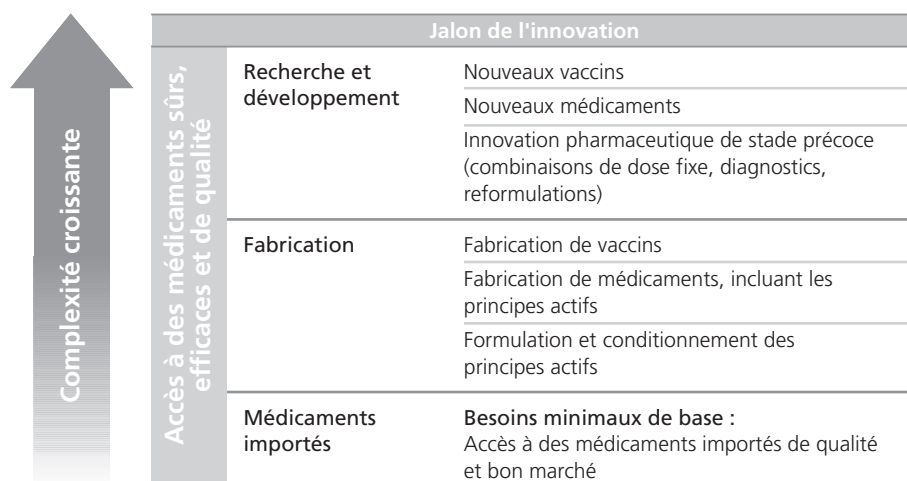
Complexité croissante

Accès à des médicaments sûrs, efficaces et de qualité

| Jalon de l'innovation | |
|---|---|
| Recherche et développement | Nouveaux vaccins |
| | Nouveaux médicaments |
| | Innovation pharmaceutique de stade précoce (combinaisons de dose fixe, diagnostics, reformulations) |
| Fabrication | Fabrication de vaccins |
| | Fabrication de médicaments, incluant les principes actifs |
| | Formulation et conditionnement des principes actifs |
| Médicaments importés | **Besoins minimaux de base :** Accès à des médicaments importés de qualité et bon marché |